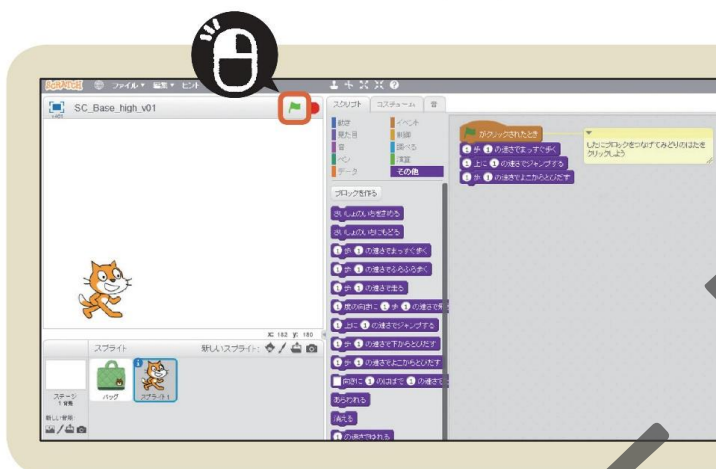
SCRATCH ファイル▼ 編集▼ ヒント

SC_Base_high_v01

v401

スクリプト コスチューム 音

動き イベント
見た目 制御
音 調べる
ペン 演算
データ その他

ブロックを作る

さいしょのいちをきめる

さいしょのいちにもどる

1 歩 1 の速さでまっすぐ歩く

1 歩 1 の速さでふらふら歩く

1 歩 1 の速さで走る

1 度の向きに 1 歩 1 の速さで

1 上に 1 の速さでジャンプする

1 歩 1 の速さで下からとびだす

1 歩 1 の速さでよこからとびだす

向きに 1 のはばで 1 の速さで

あらわれる

消える

1 の速さで消える

がクリックされたとき

1 歩 1 の速さでまっすぐ歩く

上に 1 の速さでジャンプする

1 歩 1 の速さでよこからとびだす

したにブロックをつなげてみどりのはたをクリックしよう

x: 162 y: 180

スプライト 新しいスプライト:

ステージ 1 背景

新しい背景:

バッグ スプライト1